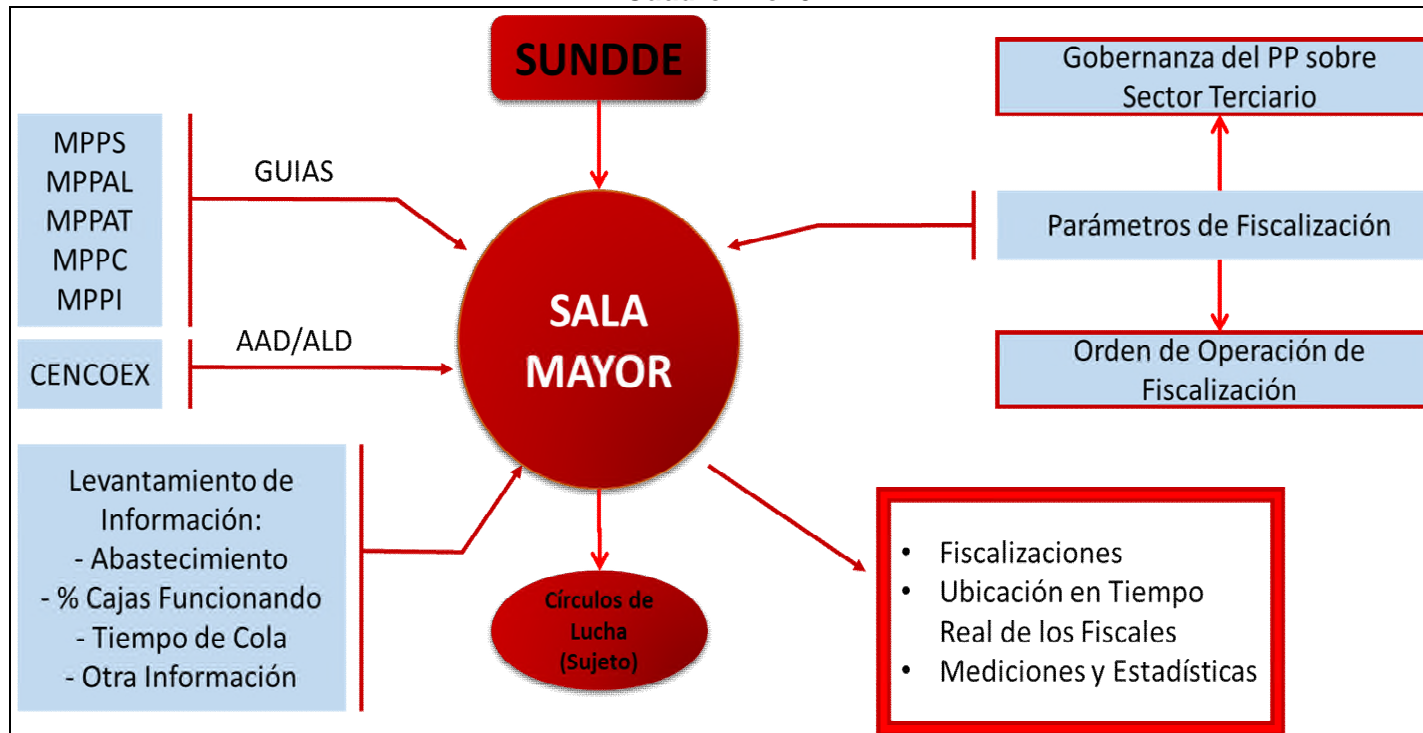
SUNDDE

MPPS
MPPAL
MPPAT
MPPC
MPPI

GUIAS

CENCOEX

AAD/ALD

SALA MAYOR

Gobernanza del PP sobre Sector Terciario

Parámetros de Fiscalización

Orden de Operación de Fiscalización

Levantamiento de Información:
- Abastecimiento
- % Cajas Funcionando
- Tiempo de Cola
- Otra Información

Círculos de Lucha (Sujeto)

• Fiscalizaciones
• Ubicación en Tiempo Real de los Fiscales
• Mediciones y Estadísticas